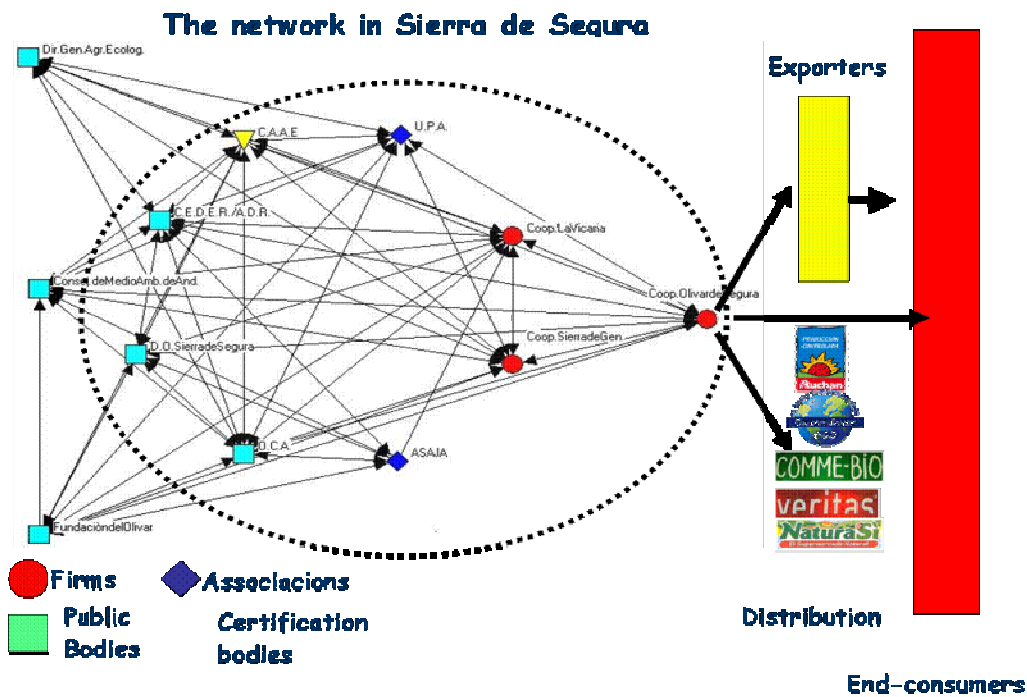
The network in Sierra de Segura

Dir.Gen.Agr.Ecolog.

C.A.A.E.

U.P.A.

C.E.D.E.R./A.D.R.

Coop.LaVicaria

Consej.deMedioAmb.deAnd.

Coop.OlivardeSegura

D.O.SierradeSegura

Coop.SierradeGen.

O.C.A.

ASAJA

FundaciondelOlivar

Exporters

Auchan

COMME-BIO

veritas

NaturaSì

Firms

Associacions

Public Bodies

Certification bodies

Distribution

End-consumers